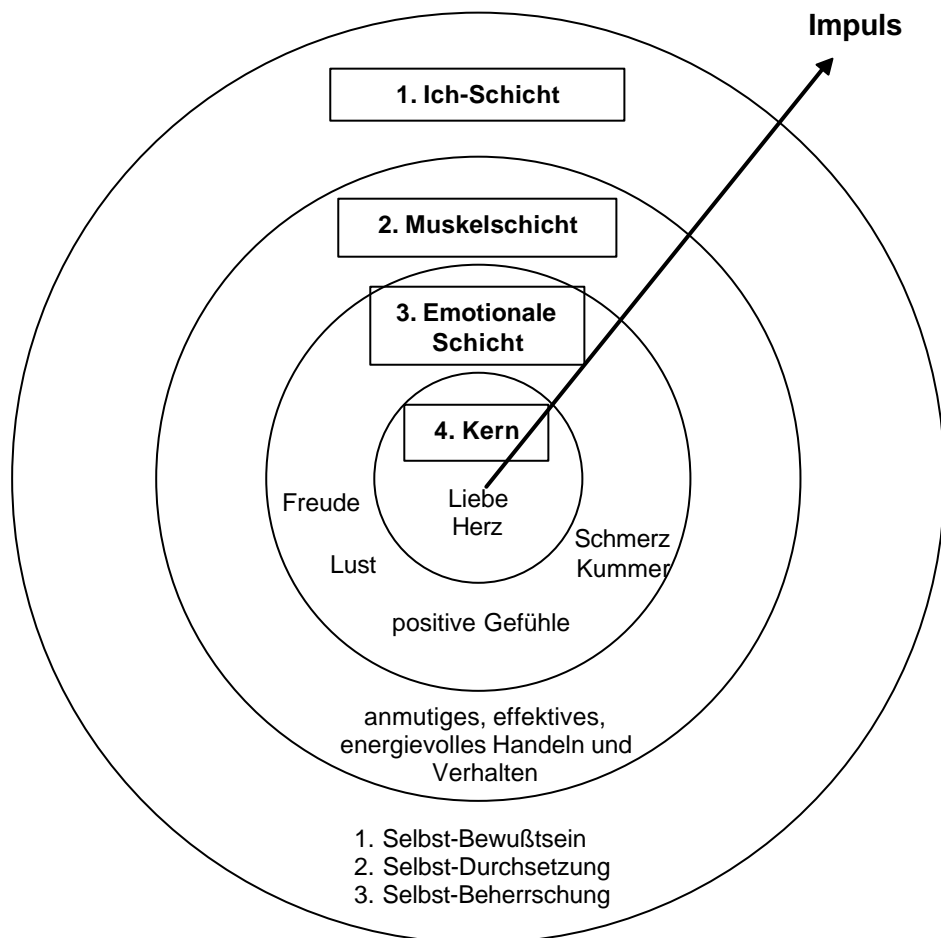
Impuls

1. Ich-Schicht

2. Muskelschicht

3. Emotionale Schicht

4. Kern

Liebe
Herz

Freude

Lust

Schmerz
Kummer

positive Gefühle

anmutiges, effektives, energievolles Handeln und Verhalten

1. Selbst-Bewußtsein
2. Selbst-Durchsetzung
3. Selbst-Beherrschung